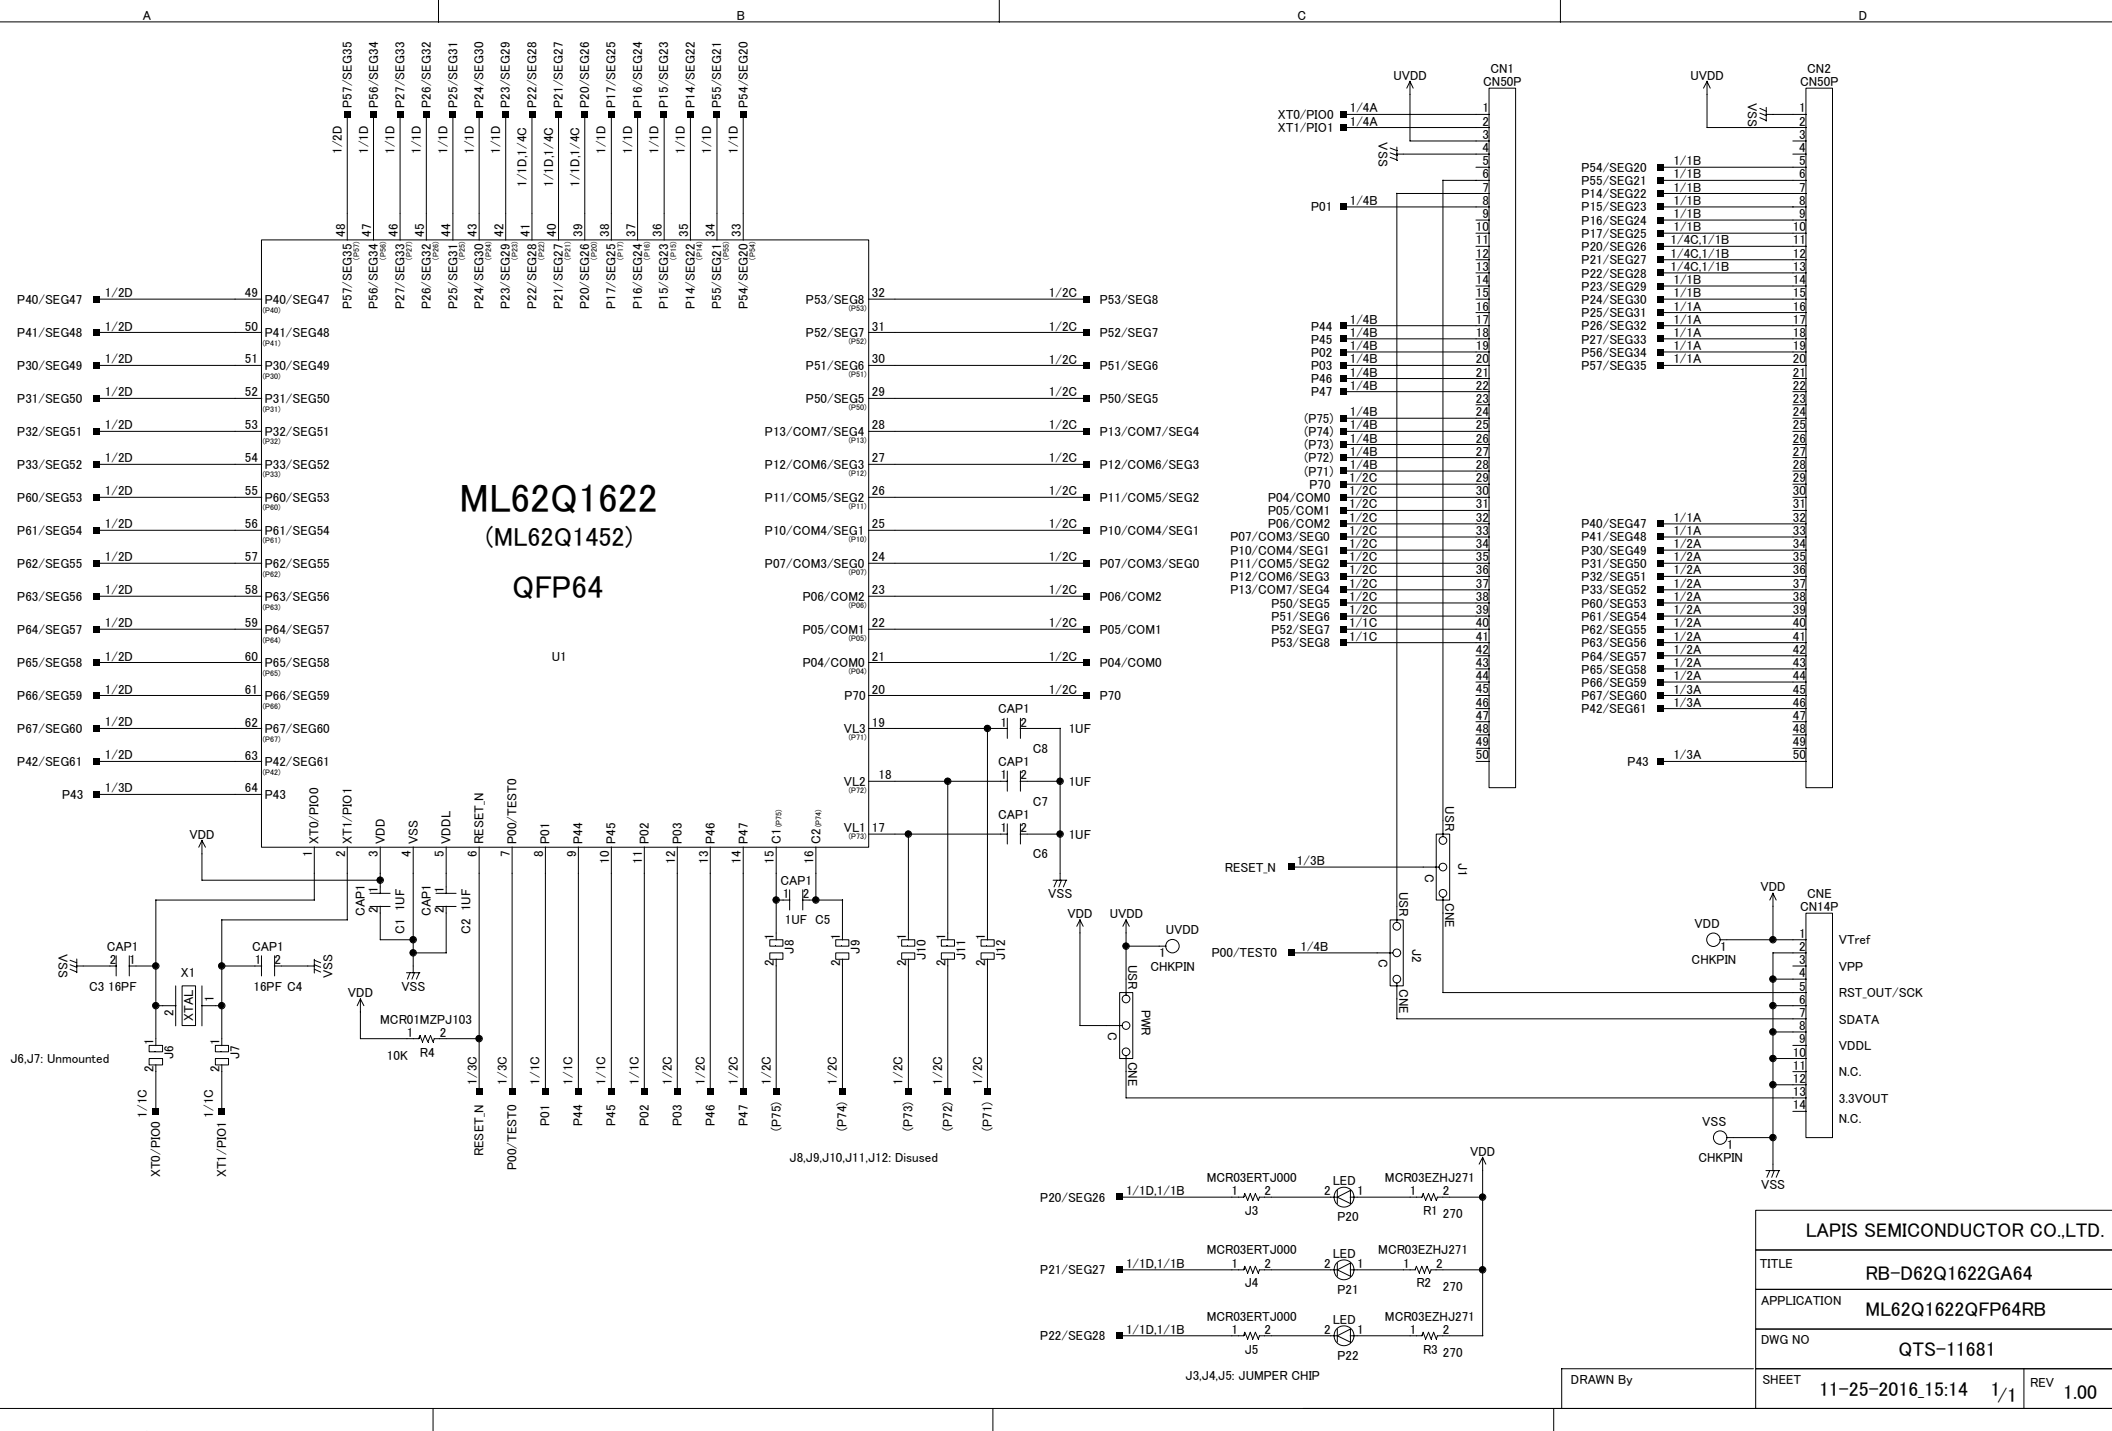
A B C D

P57/SEG35 P56/SEG34 P27/SEG33 P26/SEG32 P25/SEG31 P24/SEG30 P23/SEG29 P22/SEG28 P21/SEG27 P20/SEG26 P17/SEG25 P16/SEG24 P15/SEG23 P14/SEG22 P55/SEG21 P54/SEG20

1/2D 1/1D 1/1D 1/1D 1/1D 1/1D 1/1D 1/1D,1/4C 1/1D,1/4C 1/1D,1/4C 1/1D 1/1D 1/1D 1/1D 1/1D 1/1D

48 47 46 45 44 43 42 41 40 39 38 37 36 35 34 33

P57/SEG35 P56/SEG34 P27/SEG33 P26/SEG32 P25/SEG31 P24/SEG30 P23/SEG29 P22/SEG28 P21/SEG27 P20/SEG26 P17/SEG25 P16/SEG24 P15/SEG23 P14/SEG22 P55/SEG21 P54/SEG20

P40/SEG47 1/2D 49 P40/SEG47
P41/SEG48 1/2D 50 P41/SEG48
P30/SEG49 1/2D 51 P30/SEG49
P31/SEG50 1/2D 52 P31/SEG50
P32/SEG51 1/2D 53 P32/SEG51
P33/SEG52 1/2D 54 P33/SEG52
P60/SEG53 1/2D 55 P60/SEG53
P61/SEG54 1/2D 56 P61/SEG54
P62/SEG55 1/2D 57 P62/SEG55
P63/SEG56 1/2D 58 P63/SEG56
P64/SEG57 1/2D 59 P64/SEG57
P65/SEG58 1/2D 60 P65/SEG58
P66/SEG59 1/2D 61 P66/SEG59
P67/SEG60 1/2D 62 P67/SEG60
P42/SEG61 1/2D 63 P42/SEG61
P43 1/3D 64 P43

ML62Q1622
(ML62Q1452)
QFP64
U1

P53/SEG8 32 1/2C P53/SEG8
P52/SEG7 31 1/2C P52/SEG7
P51/SEG6 30 1/2C P51/SEG6
P50/SEG5 29 1/2C P50/SEG5
P13/COM7/SEG4 28 1/2C P13/COM7/SEG4
P12/COM6/SEG3 27 1/2C P12/COM6/SEG3
P11/COM5/SEG2 26 1/2C P11/COM5/SEG2
P10/COM4/SEG1 25 1/2C P10/COM4/SEG1
P07/COM3/SEG0 24 1/2C P07/COM3/SEG0
P06/COM2 23 1/2C P06/COM2
P05/COM1 22 1/2C P05/COM1
P04/COM0 21 1/2C P04/COM0
P70 20 1/2C P70
VL3 19 CAP1 1UF C8
VL2 18 CAP1 1UF C7
VL1 17 CAP1 1UF C6
VSS

XT0/PIO0 XT1/PIO1 VDD VSS VDDL RESET_N P00/TEST0 P01 P44 P45 P02 P03 P46 P47 C1 C2
1 2 3 4 5 6 7 8 9 10 11 12 13 14 15 16

VDD
CAP1 C1 1UF CAP1 C2 1UF VSS
CAP1 1UF C5
J8 J9 J10 J11 J12
CAP1 C3 16PF VSS X1 XTAL CAP1 16PF C4 VSS
J6 J7
J6,J7: Unmounted
1/1C XT0/PIO0 1/1C XT1/PIO1
VDD MCR01MZPJ103 10K R4
1/3C RESET_N 1/3C P00/TEST0 1/1C P01 1/1C P44 1/1C P45 1/1C P02 1/2C P03 1/2C P46 1/2C P47 1/2C (P75) 1/2C (P74) 1/2C (P73) 1/2C (P72) 1/2C (P71)
J8,J9,J10,J11,J12: Disused

UVDD CN1 CN50P
XT0/PIO0 1/4A 1
XT1/PIO1 1/4A 2
VSS
P01 1/4B 8
P44 1/4B 17
P45 1/4B 18
P02 1/4B 19
P03 1/4B 20
P46 1/4B 21
P47 1/4B 22
(P75) 1/4B 24
(P74) 1/4B 25
(P73) 1/4B 26
(P72) 1/4B 27
(P71) 1/4B 28
P70 1/2C 29
P04/COM0 1/2C 30
P05/COM1 1/2C 31
P06/COM2 1/2C 32
P07/COM3/SEG0 1/2C 33
P10/COM4/SEG1 1/2C 34
P11/COM5/SEG2 1/2C 35
P12/COM6/SEG3 1/2C 36
P13/COM7/SEG4 1/2C 37
P50/SEG5 1/2C 38
P51/SEG6 1/2C 39
P52/SEG7 1/1C 40
P53/SEG8 1/1C 41

UVDD CN2 CN50P VSS
P54/SEG20 1/1B 5
P55/SEG21 1/1B 6
P14/SEG22 1/1B 7
P15/SEG23 1/1B 8
P16/SEG24 1/1B 9
P17/SEG25 1/1B 10
P20/SEG26 1/4C,1/1B 11
P21/SEG27 1/4C,1/1B 12
P22/SEG28 1/4C,1/1B 13
P23/SEG29 1/1B 14
P24/SEG30 1/1B 15
P25/SEG31 1/1A 16
P26/SEG32 1/1A 17
P27/SEG33 1/1A 18
P56/SEG34 1/1A 19
P57/SEG35 1/1A 20
P40/SEG47 1/1A 32
P41/SEG48 1/1A 33
P30/SEG49 1/2A 34
P31/SEG50 1/2A 35
P32/SEG51 1/2A 36
P33/SEG52 1/2A 37
P60/SEG53 1/2A 38
P61/SEG54 1/2A 39
P62/SEG55 1/2A 40
P63/SEG56 1/2A 41
P64/SEG57 1/2A 42
P65/SEG58 1/2A 43
P66/SEG59 1/2A 44
P67/SEG60 1/3A 45
P42/SEG61 1/3A 46
P43 1/3A 50

RESET_N 1/3B USR C CNE J1
P00/TEST0 1/4B USR C CNE J2
VDD UVDD UVDD CHKPIN USR PWR C CNE

VDD CNE CN14P
VDD CHKPIN
1 VTref
3 VPP
5 RST_OUT/SCK
7 SDATA
9 VDDL
11 N.C.
13 3.3VOUT
14 N.C.
VSS CHKPIN VSS

VDD
P20/SEG26 1/1D,1/1B MCR03ERTJ000 J3 LED P20 MCR03EZHJ271 R1 270
P21/SEG27 1/1D,1/1B MCR03ERTJ000 J4 LED P21 MCR03EZHJ271 R2 270
P22/SEG28 1/1D,1/1B MCR03ERTJ000 J5 LED P22 MCR03EZHJ271 R3 270
J3,J4,J5: JUMPER CHIP

LAPIS SEMICONDUCTOR CO.,LTD.
TITLE RB-D62Q1622GA64
APPLICATION ML62Q1622QFP64RB
DWG NO QTS-11681
DRAWN By
SHEET 11-25-2016_15:14 1/1 REV 1.00